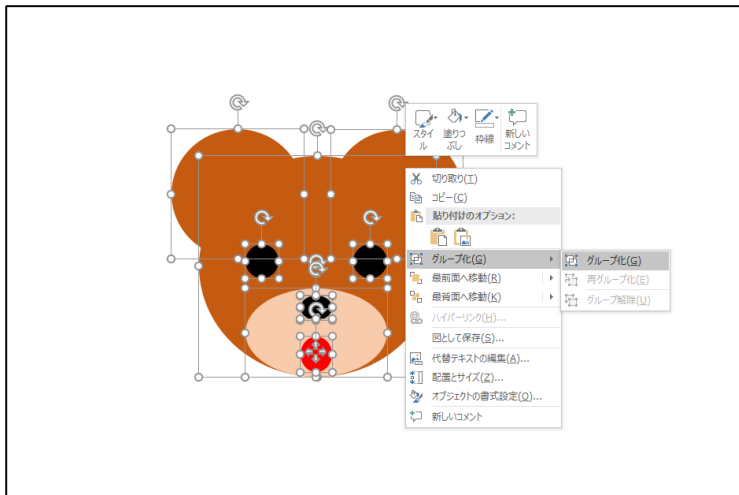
スタイル 塗りつぶし 枠線 新しいコメント

切り取り(T)
コピー(C)
貼り付けのオプション:
グループ化(G)
最前面へ移動(R)
最背面へ移動(K)
ハイパーリンク(H)...
図として保存(S)...
代替テキストの編集(A)...
配置とサイズ(Z)...
オブジェクトの書式設定(O)...
新しいコメント

グループ化(G)
再グループ化(E)
グループ解除(U)